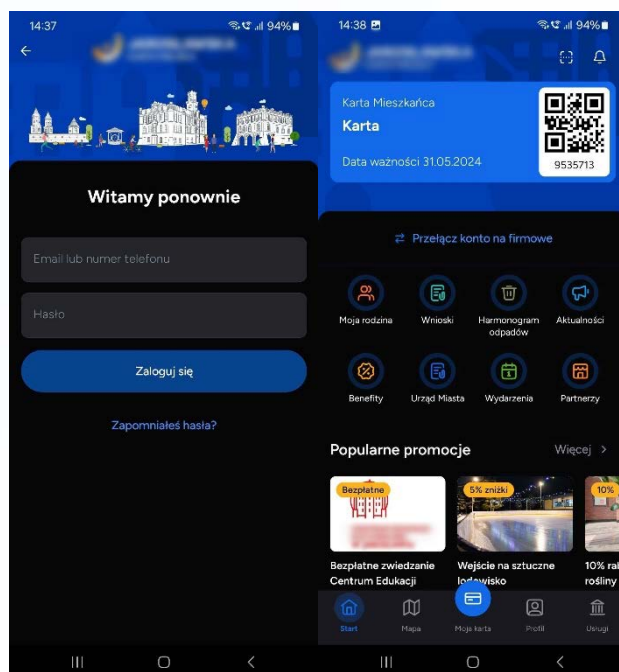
14:37 94%

Witamy ponownie

Email lub numer telefonu

Hasło

Zaloguj się

Zapomniałeś hasła?

14:38 94%

Karta Mieszkańca

Karta

Data ważności 31.05.2024

9535713

Przełącz konto na firmowe

Moja rodzina

Wnioski

Harmonogram odpadów

Aktualności

Benefity

Urząd Miasta

Wydarzenia

Partnerzy

Popularne promocje

Więcej >

Bezpłatne

5% zniżki

10%

Bezpłatne zwiedzanie Centrum Edukacji

Wejście na sztuczne lodowisko

10% ra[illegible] rośliny

Start

Mapa

Moja karta

Profil

Usługi